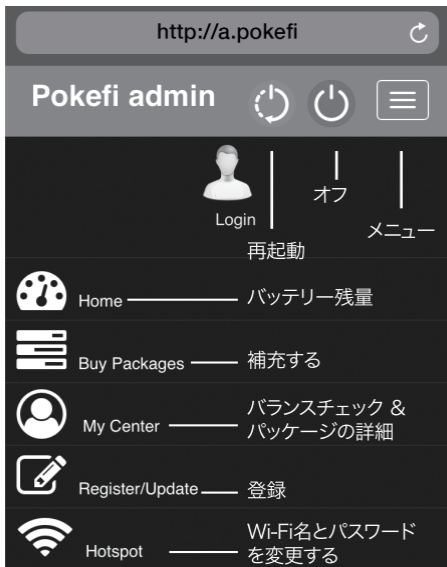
http://a.pokefi

Pokefi admin

Login

オフ

再起動

メニュー

Home バッテリー残量

Buy Packages 補充する

My Center バランスチェック & パッケージの詳細

Register/Update 登録

Hotspot Wi-Fi名とパスワードを変更する